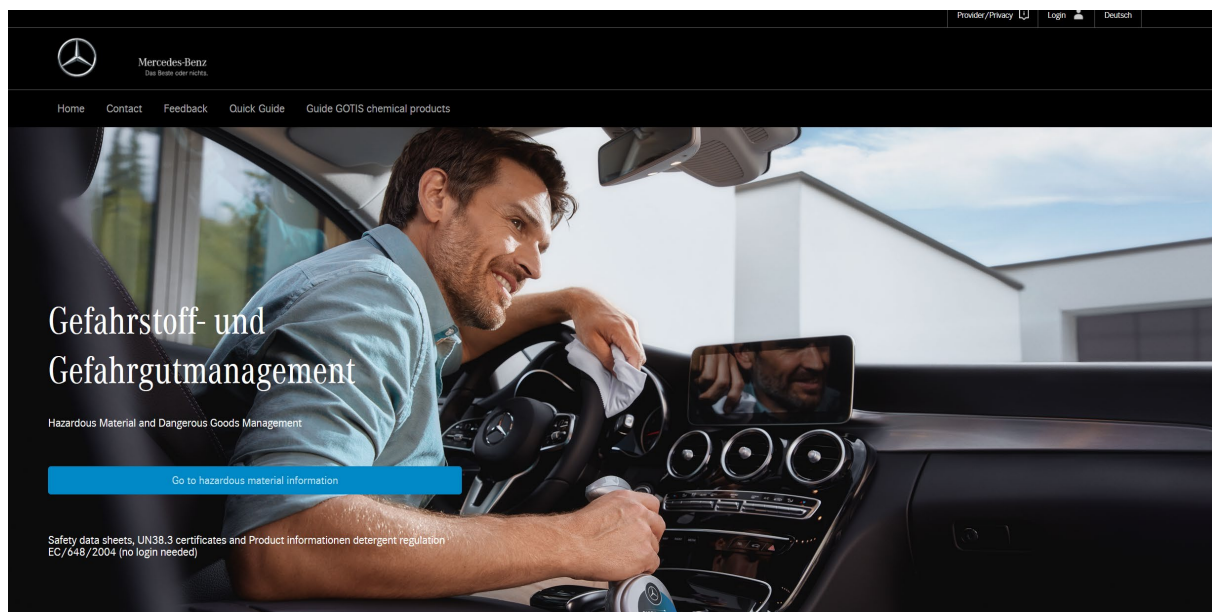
Provider/Privacy Login Deutsch

Mercedes-Benz
Das Beste oder nichts.

Home Contact Feedback Quick Guide Guide GOTIS chemical products

Gefahrstoff- und Gefahrgutmanagement

Hazardous Material and Dangerous Goods Management

Go to hazardous material information

Safety data sheets, UN38.3 certificates and Product informationen detergent regulation EC/648/2004 (no login needed)